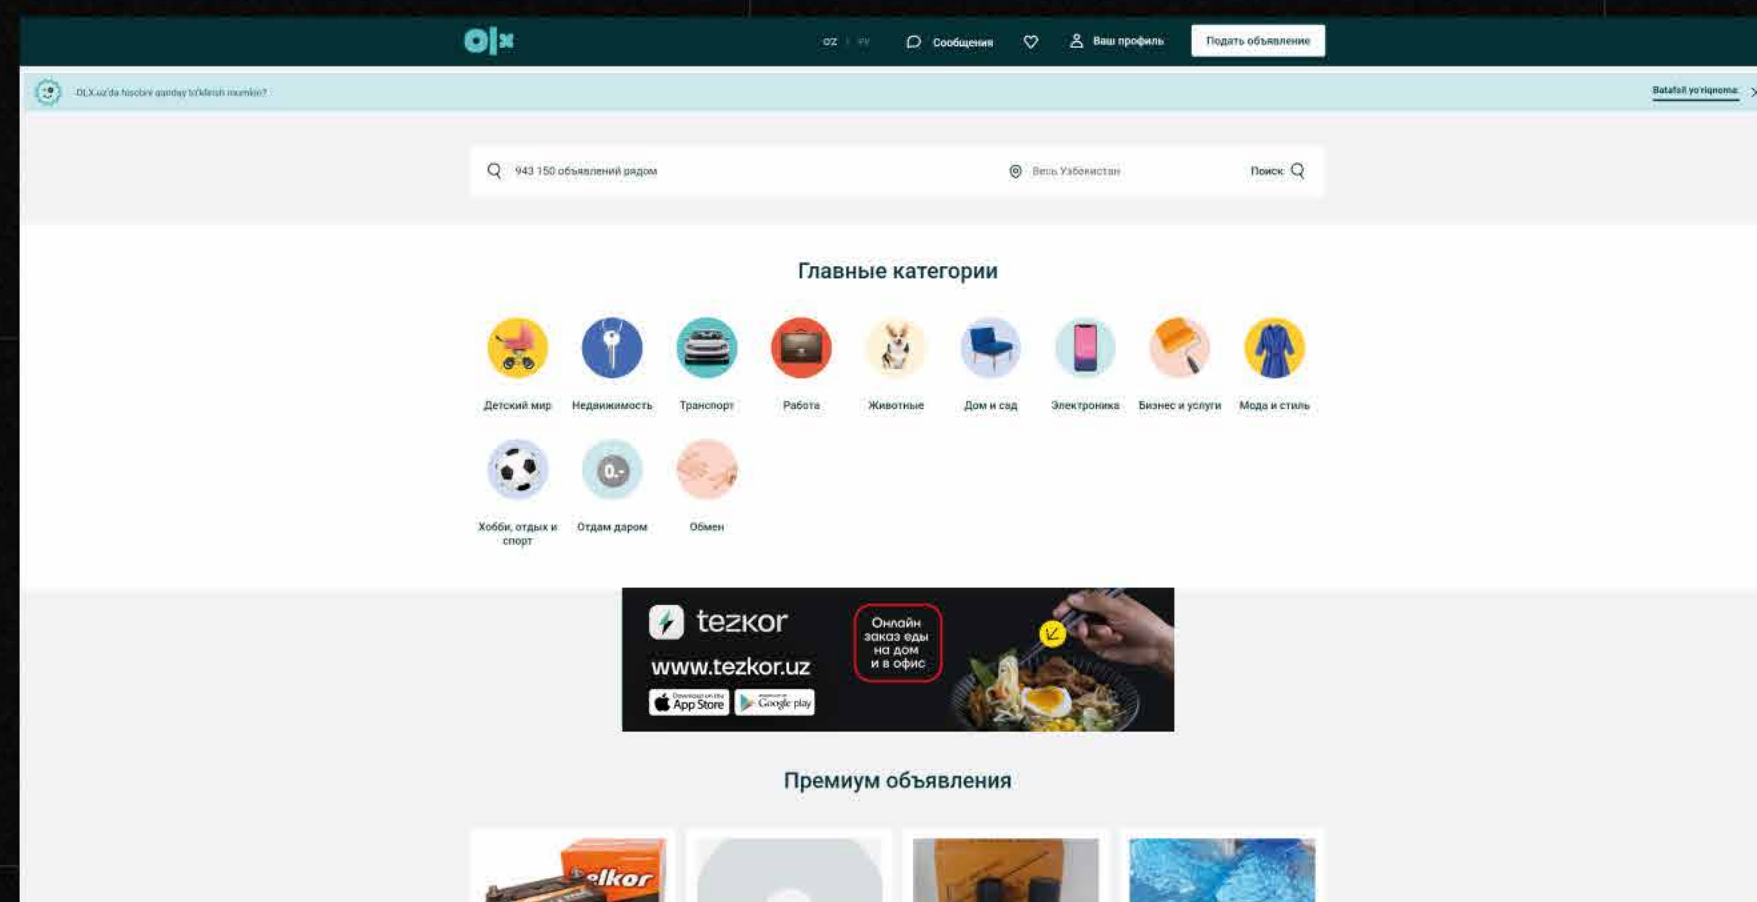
olx

O'Z | РУ

Сообщения

Ваш профиль

Подать объявление

OLX.uz'da hisobni qanday to'ldirish mumkin?

Batafsil yo'riqnoma

943 150 объявлений рядом

Весь Узбекистан

Поиск

Главные категории

Детский мир

Недвижимость

Транспорт

Работа

Животные

Дом и сад

Электроника

Бизнес и услуги

Мода и стиль

Хобби, отдых и спорт

Отдам даром

Обмен

tezkor

www.tezkor.uz

App Store

Google play

Онлайн заказ еды на дом и в офис

Премиум объявления

elkor